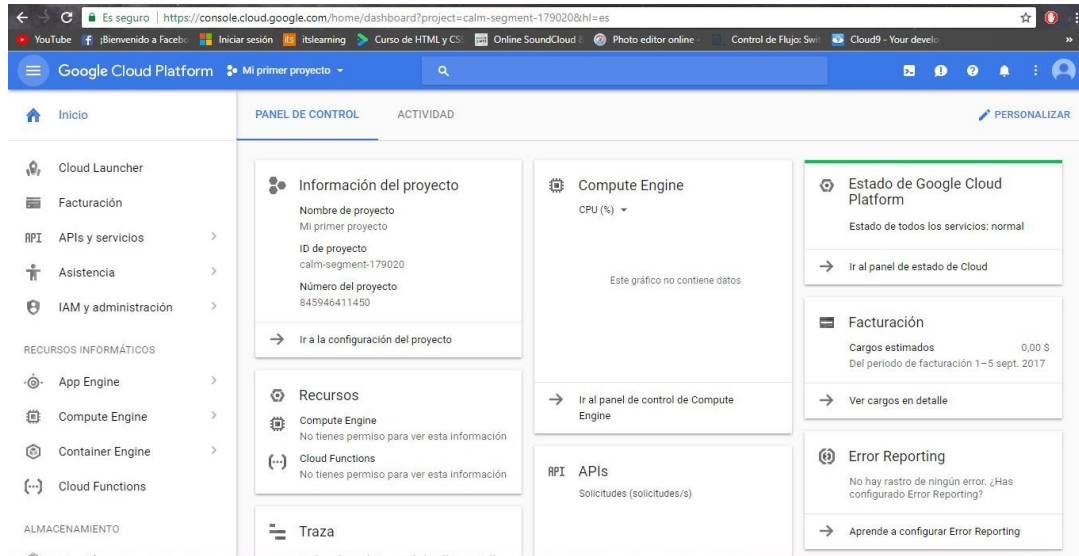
Es seguro | https://console.cloud.google.com/home/dashboard?project=calm-segment-179020&hl=es

YouTube ¡Bienvenido a Facebo Iniciar sesión itslearning Curso de HTML y CSS Online SoundCloud Photo editor online Control de Flujo: Swi Cloud9 - Your develo

Google Cloud Platform Mi primer proyecto

Inicio

Cloud Launcher
Facturación
APIs y servicios
Asistencia
IAM y administración

RECURSOS INFORMÁTICOS

App Engine
Compute Engine
Container Engine
Cloud Functions

ALMACENAMIENTO

PANEL DE CONTROL ACTIVIDAD PERSONALIZAR

Información del proyecto
Nombre de proyecto
Mi primer proyecto
ID de proyecto
calm-segment-179020
Número del proyecto
845946411450
→ Ir a la configuración del proyecto

Recursos
Compute Engine
No tienes permiso para ver esta información
Cloud Functions
No tienes permiso para ver esta información

Traza

Compute Engine
CPU (%)
Este gráfico no contiene datos
→ Ir al panel de control de Compute Engine

API APIs
Solicitudes (solicitudes/s)

Estado de Google Cloud Platform
Estado de todos los servicios: normal
→ Ir al panel de estado de Cloud

Facturación
Cargos estimados 0,00 $
Del periodo de facturación 1–5 sept. 2017
→ Ver cargos en detalle

Error Reporting
No hay rastro de ningún error. ¿Has configurado Error Reporting?
→ Aprende a configurar Error Reporting